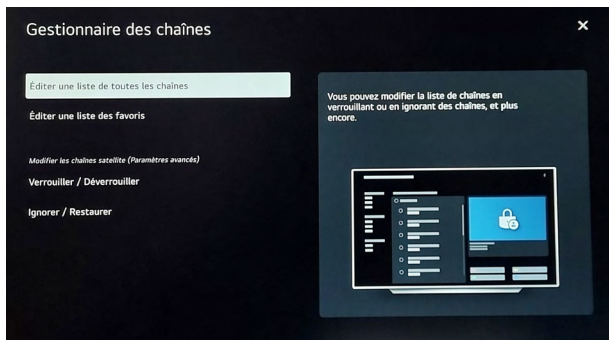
Gestionnaire des chaînes

✕

Éditer une liste de toutes les chaînes

Éditer une liste des favoris

Modifier les chaînes satellite (Paramètres avancés)

Verrouiller / Déverrouiller

Ignorer / Restaurer

Vous pouvez modifier la liste de chaînes en verrouillant ou en ignorant des chaînes, et plus encore.